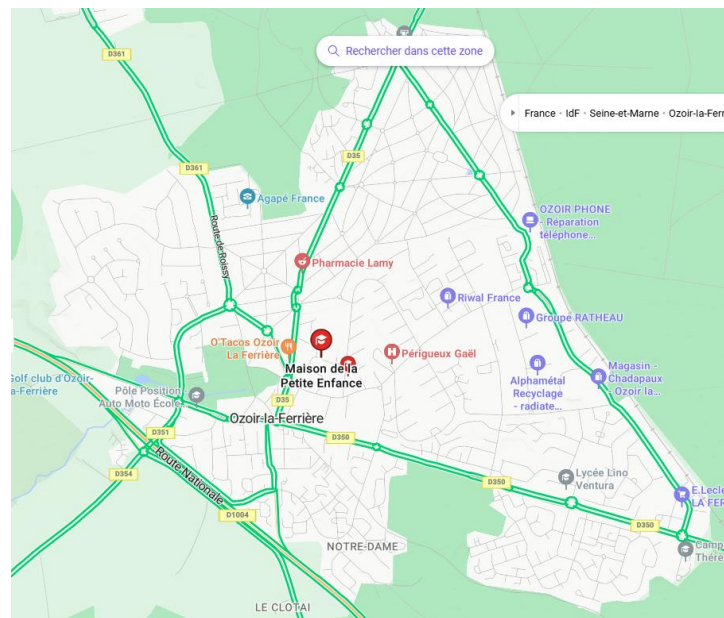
D361
Rechercher dans cette zone
France · IdF · Seine-et-Marne · Ozoir-la-Ferri
D361
D35
Agapé France
Route de Roissy
OZOIR PHONE - Réparation téléphone...
Pharmacie Lamy
Riwal France
Groupe RATHEAU
O'Tacos Ozoir La Ferrière
Maison de la Petite Enfance
Périgueux Gaël
Magasin - Chadapaux Ozoir la...
Alphamétal Recyclage - radiate...
Golf club d'Ozoir-la-Ferrière
Pôle Position Auto Moto Ecole
D35
Ozoir-la-Ferrière
D351
D350
D354
Route Nationale
D350
Lycée Lino Ventura
E.Lecle LA FER
D1004
D350
NOTRE-DAME
Camp Thére
LE CLOTAI